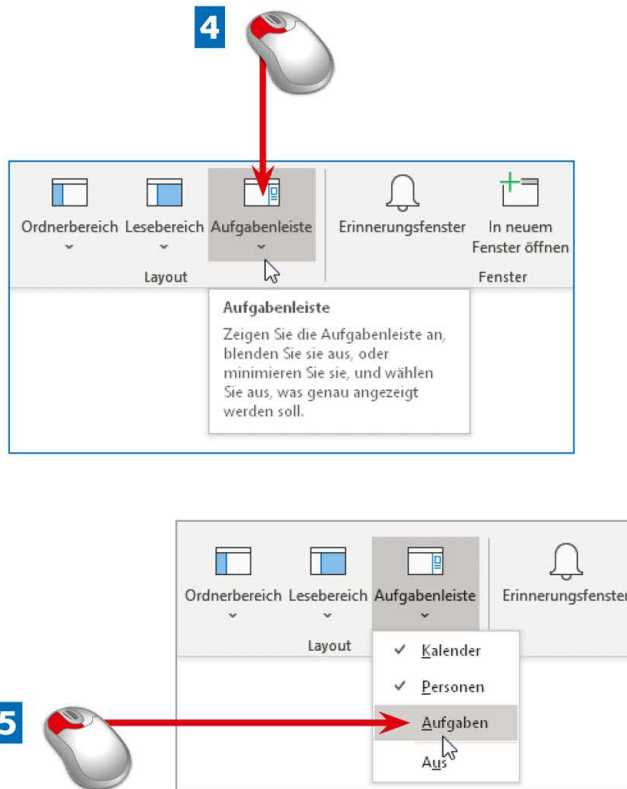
4

Ordnerbereich Lesebereich Aufgabenleiste

Layout

Erinnerungsfenster In neuem Fenster öffnen

Fenster

Aufgabenleiste

Zeigen Sie die Aufgabenleiste an, blenden Sie sie aus, oder minimieren Sie sie, und wählen Sie aus, was genau angezeigt werden soll.

Ordnerbereich Lesebereich Aufgabenleiste

Layout

Erinnerungsfenster

✓ Kalender

✓ Personen

5

Aufgaben

Aus